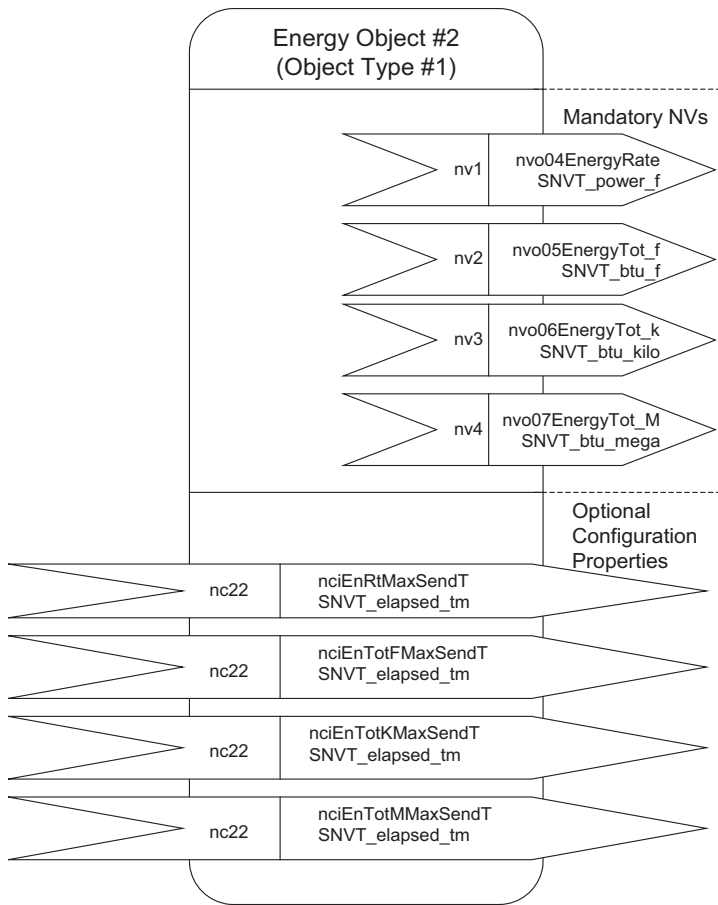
Energy Object #2
(Object Type #1)

Mandatory NVs

nv1 nvo04EnergyRate SNVT_power_f

nv2 nvo05EnergyTot_f SNVT_btu_f

nv3 nvo06EnergyTot_k SNVT_btu_kilo

nv4 nvo07EnergyTot_M SNVT_btu_mega

Optional Configuration Properties

nc22 nciEnRtMaxSendT SNVT_elapsed_tm

nc22 nciEnTotFMaxSendT SNVT_elapsed_tm

nc22 nciEnTotKMaxSendT SNVT_elapsed_tm

nc22 nciEnTotMMaxSendT SNVT_elapsed_tm